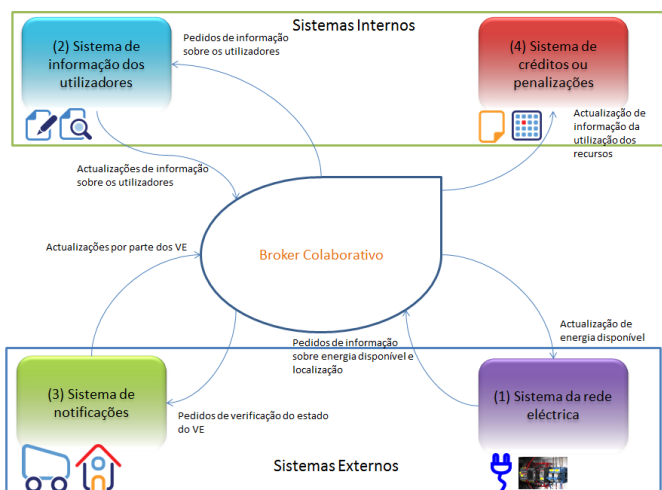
Sistemas Internos

(2) Sistema de informação dos utilizadores

Pedidos de informação sobre os utilizadores

(4) Sistema de créditos ou penalizações

Actualização de informação da utilização dos recursos

Actualizações de informação sobre os utilizadores

Actualizações por parte dos VE

Broker Colaborativo

Actualização de energia disponível

Pedidos de informação sobre energia disponível e localização

(3) Sistema de notificações

Pedidos de verificação do estado do VE

(1) Sistema da rede eléctrica

Sistemas Externos